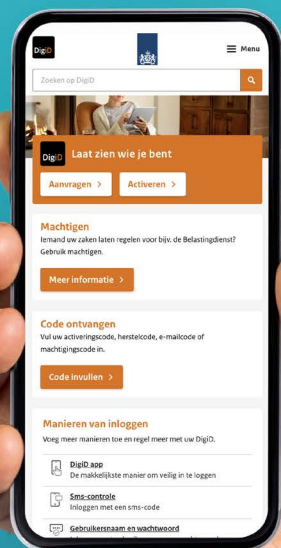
DigiD

Menu

Zoeken op DigiD

DigiD

Laat zien wie je bent

Aanvragen >

Activeren >

Machtigen

Iemand uw zaken laten regelen voor bijv. de Belastingdienst? Gebruik machtigen.

Meer informatie >

Code ontvangen

Vul uw activeringscode, herstelcode, e-mailcode of machtigingscode in.

Code invullen >

Manieren van inloggen

Voeg meer manieren toe en regel meer met uw DigiD.

DigiD app
De makkelijkste manier om veilig in te loggen

Sms-controle
Inloggen met een sms-code

Gebruikersnaam en wachtwoord
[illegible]